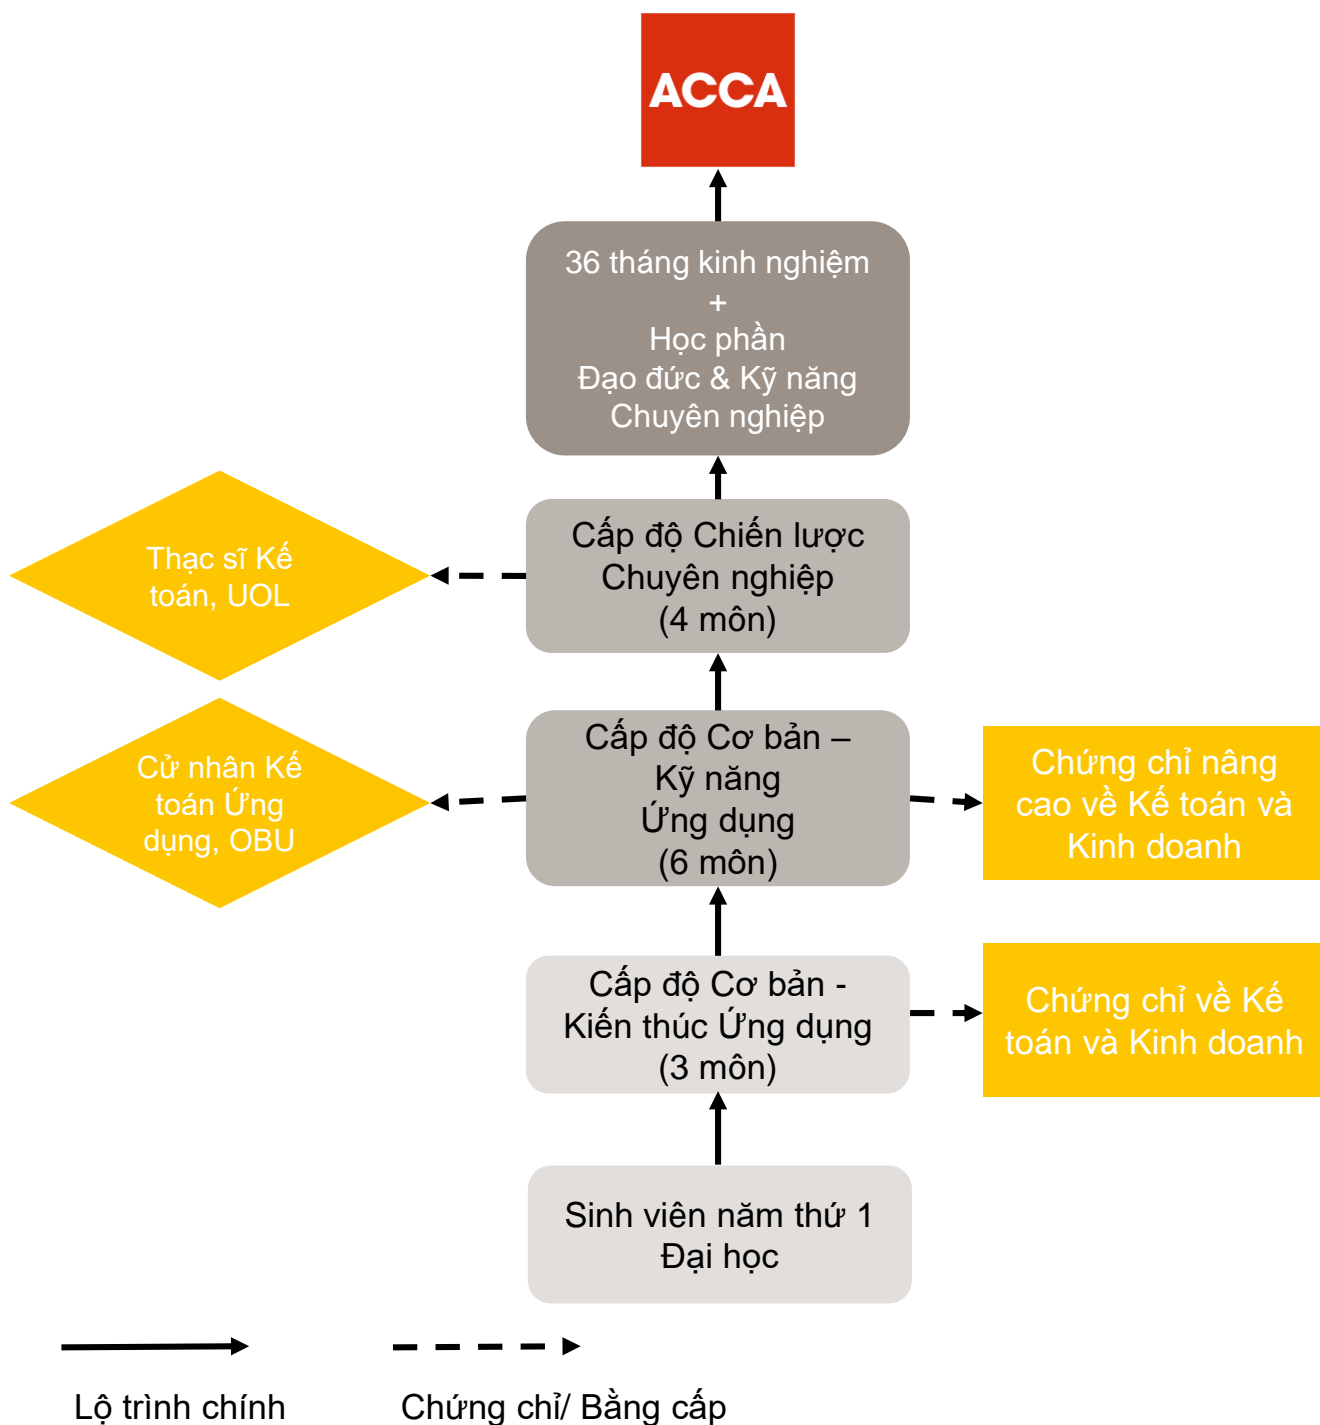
ACCA

36 tháng kinh nghiệm
+
Học phần
Đạo đức & Kỹ năng
Chuyên nghiệp

Thạc sĩ Kế toán, UOL

Cấp độ Chiến lược
Chuyên nghiệp
(4 môn)

Cử nhân Kế toán Ứng dụng, OBU

Cấp độ Cơ bản –
Kỹ năng
Ứng dụng
(6 môn)

Chứng chỉ nâng cao về Kế toán và Kinh doanh

Cấp độ Cơ bản -
Kiến thúc Ứng dụng
(3 môn)

Chứng chỉ về Kế toán và Kinh doanh

Sinh viên năm thứ 1
Đại học

Lộ trình chính

Chứng chỉ/ Bằng cấp